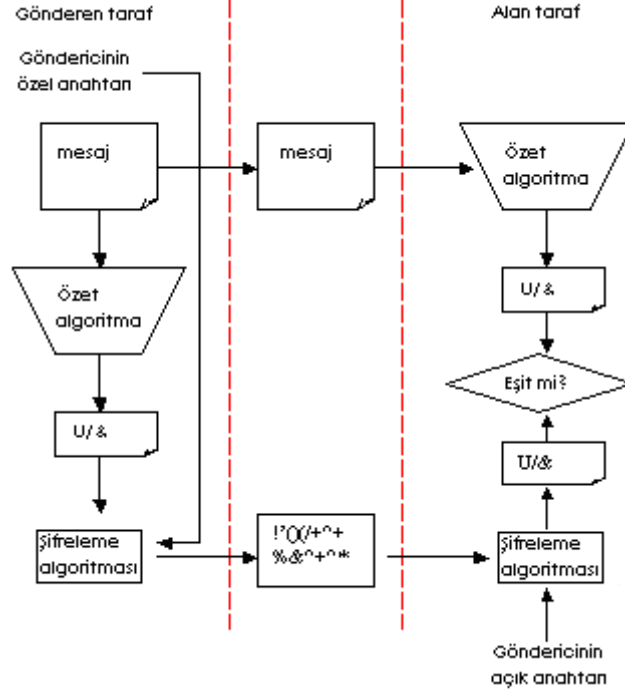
Gönderen taraf

Alan taraf

Göndericinin özel anahtarı

mesaj

mesaj

Özet algoritma

Özet algoritma

U/ &

U/ &

Eşit mi?

U/&

Şifreleme algoritması

!'()(/+^+ %&^+^*

Şifreleme algoritması

Göndericinin açık anahtarı